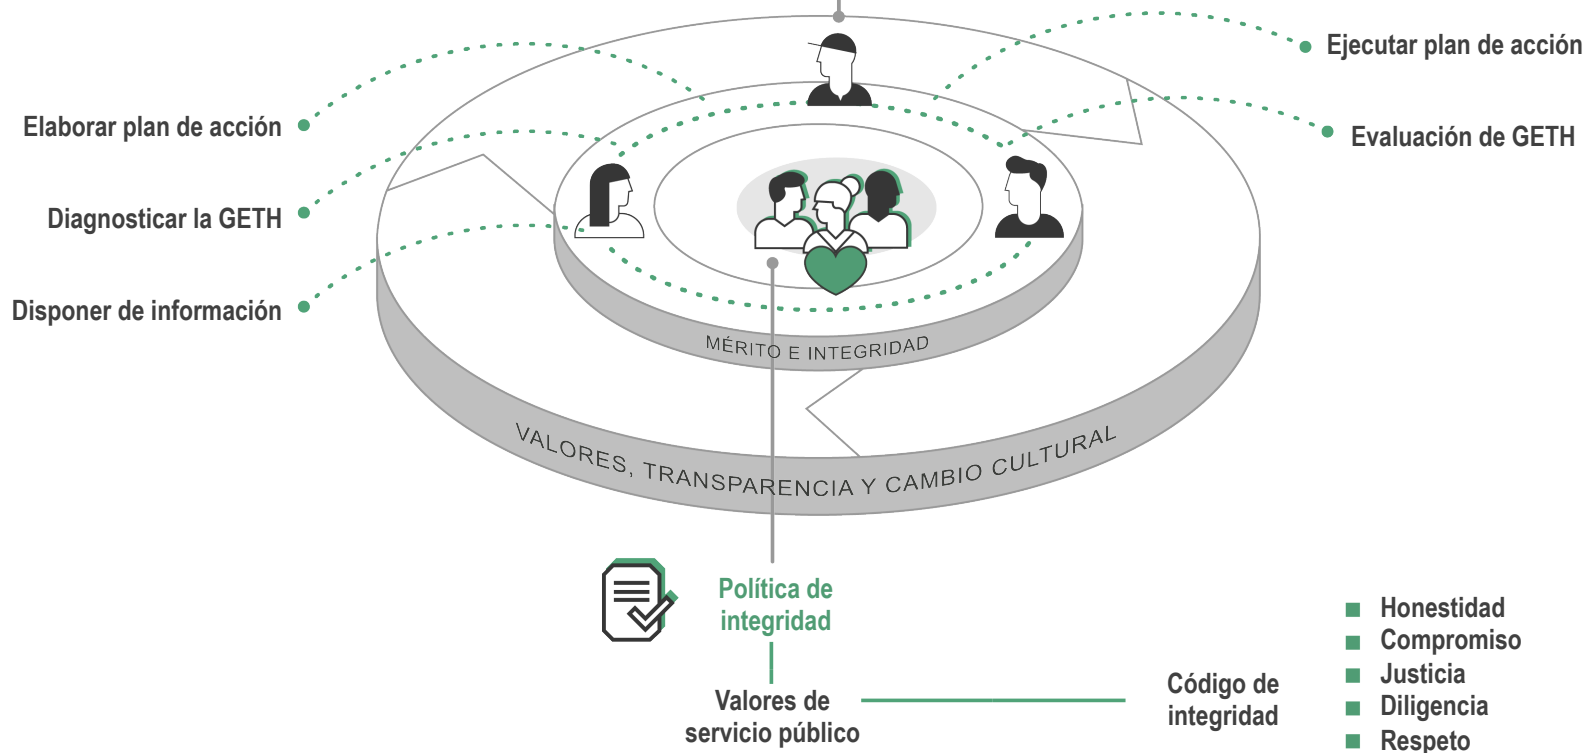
Ejecutar plan de acción

Elaborar plan de acción

Evaluación de GETH

Diagnosticar la GETH

Disponer de información

MÉRITO E INTEGRIDAD

VALORES, TRANSPARENCIA Y CAMBIO CULTURAL

Política de integridad

Valores de servicio público

Código de integridad

Honestidad
Compromiso
Justicia
Diligencia
Respeto